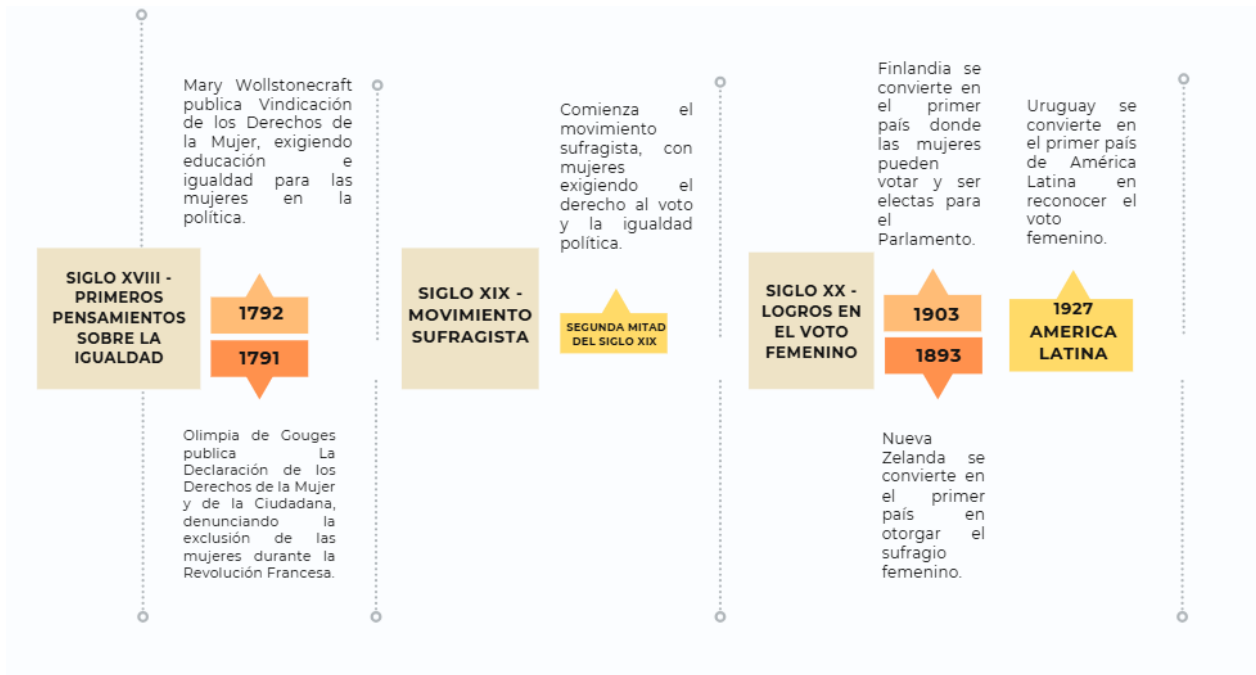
Mary Wollstonecraft publica Vindicación de los Derechos de la Mujer, exigiendo educación e igualdad para las mujeres en la política.

SIGLO XVIII - PRIMEROS PENSAMIENTOS SOBRE LA IGUALDAD

1792

1791

Olimpia de Gouges publica La Declaración de los Derechos de la Mujer y de la Ciudadana, denunciando la exclusión de las mujeres durante la Revolución Francesa.

SIGLO XIX - MOVIMIENTO SUFRAGISTA

Comienza el movimiento sufragista, con mujeres exigiendo el derecho al voto y la igualdad política.

SEGUNDA MITAD DEL SIGLO XIX

SIGLO XX - LOGROS EN EL VOTO FEMENINO

Finlandia se convierte en el primer país donde las mujeres pueden votar y ser electas para el Parlamento.

1903

1893

Nueva Zelanda se convierte en el primer país en otorgar el sufragio femenino.

Uruguay se convierte en el primer país de América Latina en reconocer el voto femenino.

1927 AMERICA LATINA